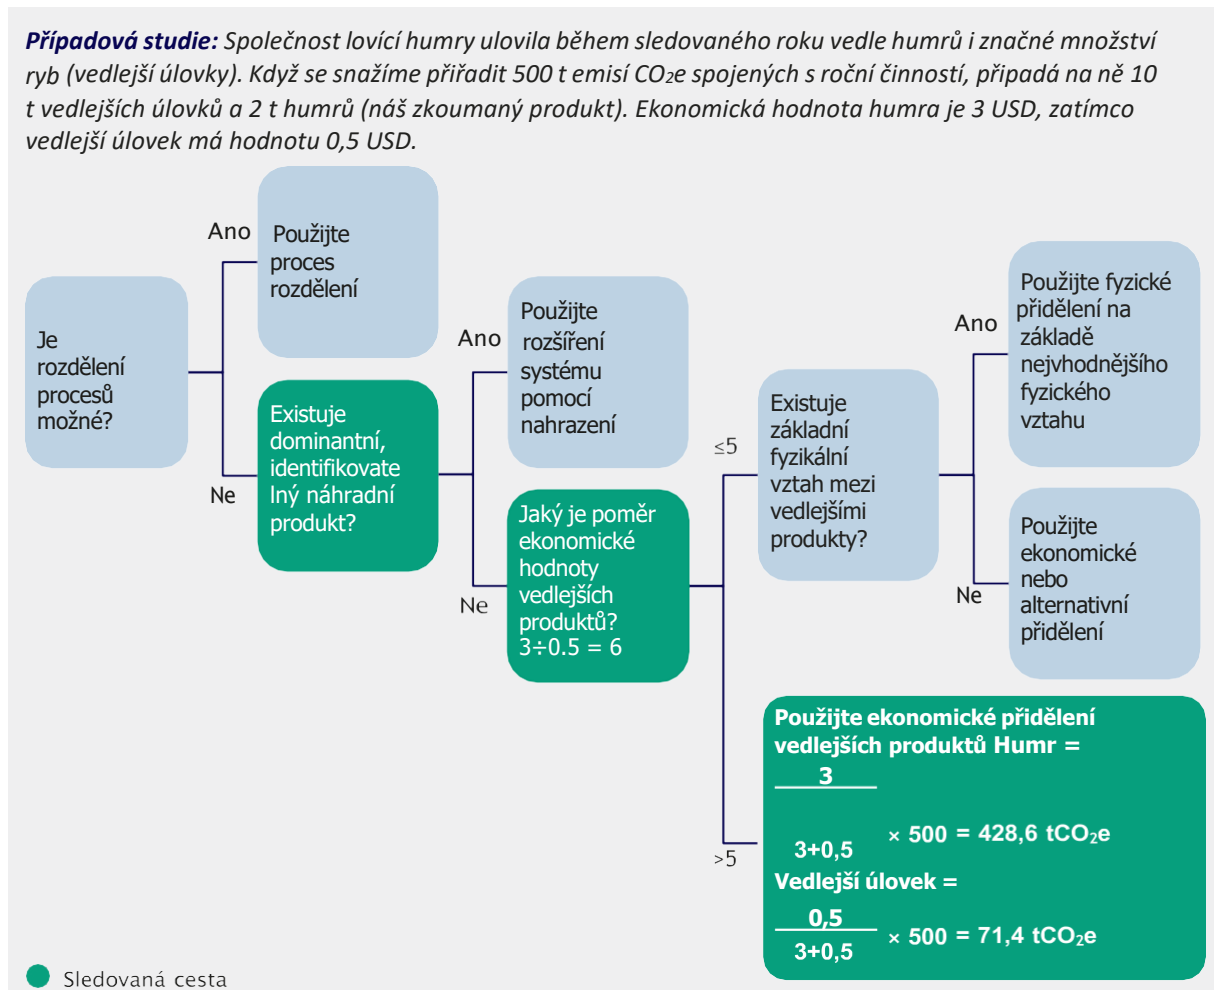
**Případová studie:** Společnost lovící humry ulovila během sledovaného roku vedle humrů i značné množství ryb (vedlejší úlovky). Když se snažíme přiřadit 500 t emisí $CO_2e$ spojených s roční činností, připadá na ně 10 t vedlejších úlovků a 2 t humrů (náš zkoumaný produkt). Ekonomická hodnota humra je 3 USD, zatímco vedlejší úlovek má hodnotu 0,5 USD.

Je rozdělení procesů možné?

Ano

Použijte proces rozdělení

Ne

Existuje dominantní, identifikovate lný náhradní produkt?

Ano

Použijte rozšíření systému pomocí nahrazení

Ne

Jaký je poměr ekonomické hodnoty vedlejších produktů? $3 \div 0.5 = 6$

≤5

Existuje základní fyzikální vztah mezi vedlejšími produkty?

Ano

Použijte fyzické přidělení na základě nejvhodnějšího fyzického vztahu

Ne

Použijte ekonomické nebo alternativní přidělení

>5

Použijte ekonomické přidělení vedlejších produktů Humr = $\frac{3}{3+0,5} \times 500 = 428,6\ tCO_2e$
Vedlejší úlovek = $\frac{0,5}{3+0,5} \times 500 = 71,4\ tCO_2e$

Sledovaná cesta